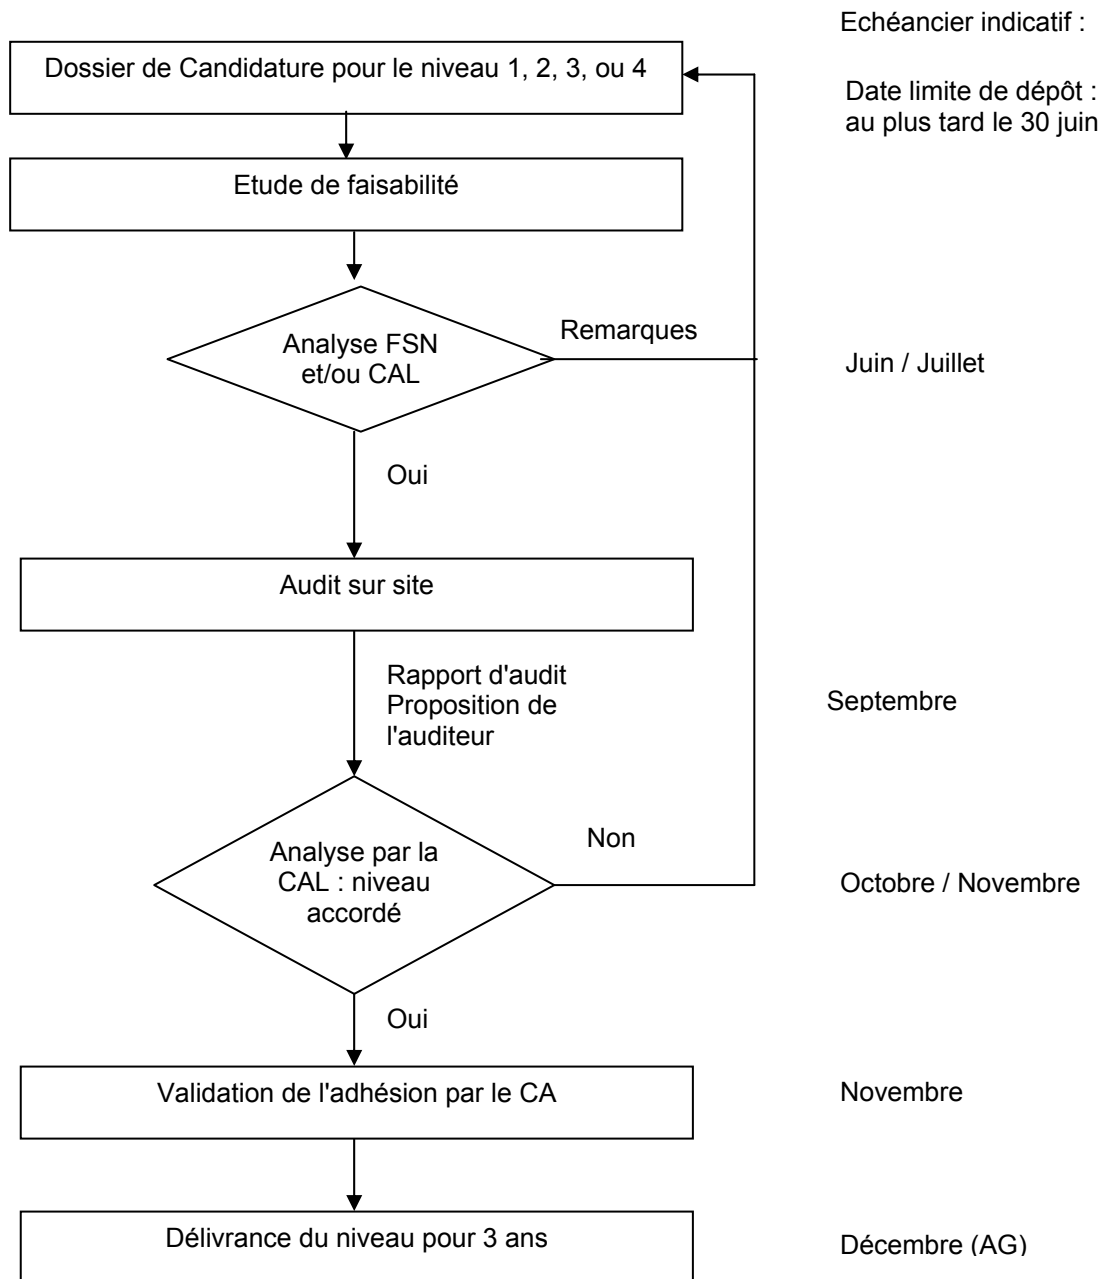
Echéancier indicatif :

Dossier de Candidature pour le niveau 1, 2, 3, ou 4

Date limite de dépôt : au plus tard le 30 juin

Etude de faisabilité

Analyse FSN et/ou CAL

Remarques

Juin / Juillet

Oui

Audit sur site

Rapport d'audit
Proposition de l'auditeur

Septembre

Analyse par la CAL : niveau accordé

Non

Octobre / Novembre

Oui

Validation de l'adhésion par le CA

Novembre

Délivrance du niveau pour 3 ans

Décembre (AG)